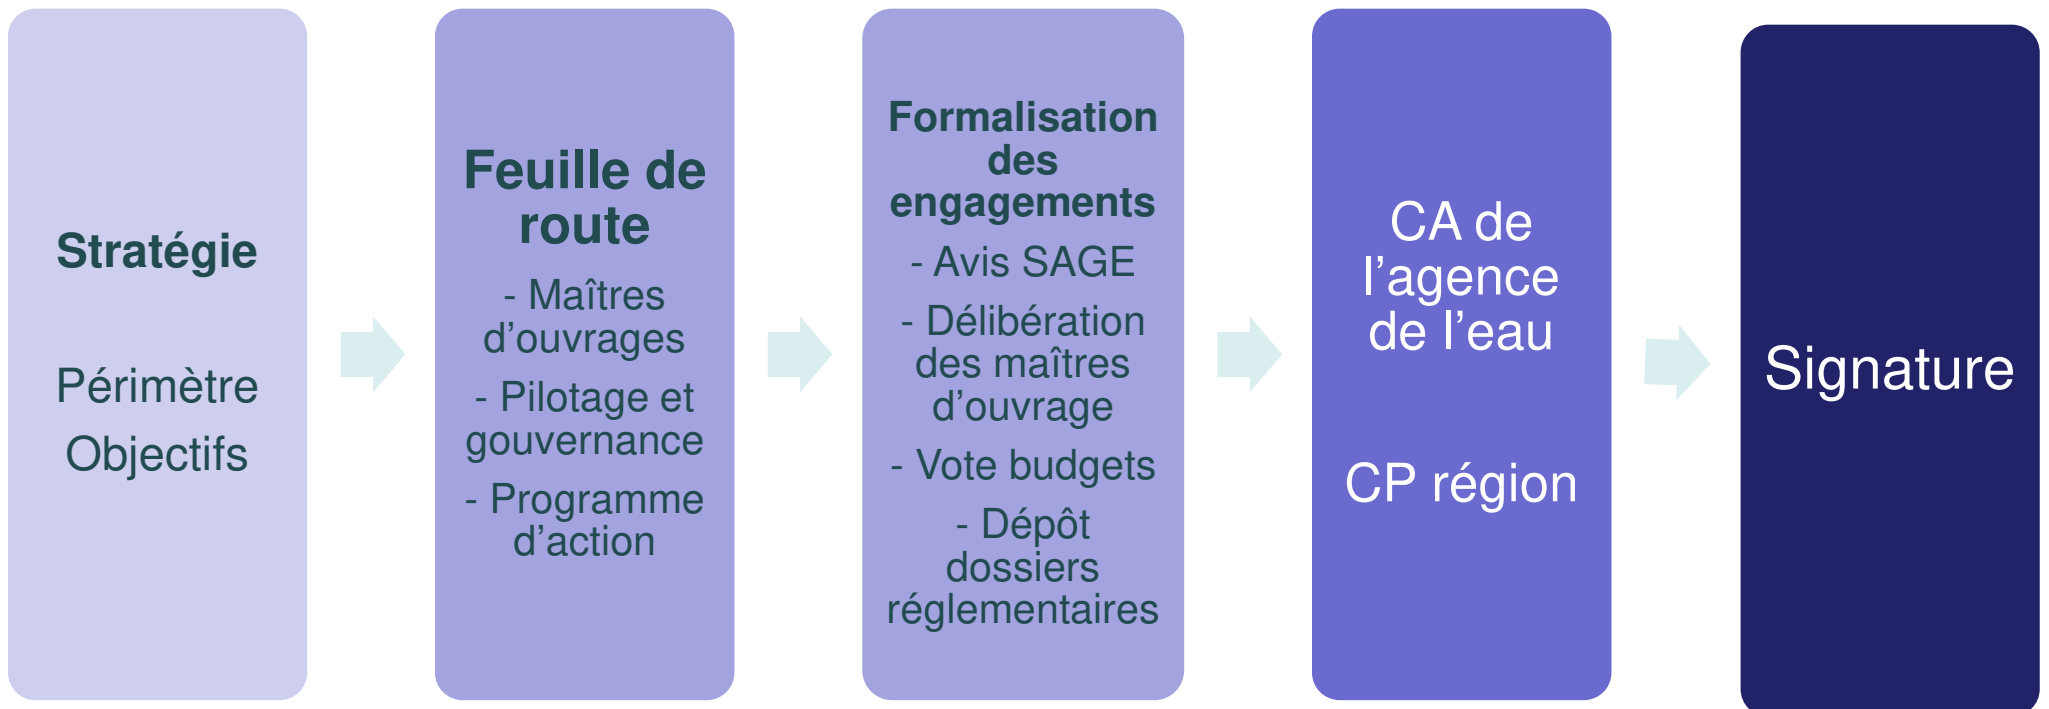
Stratégie

Périmètre

Objectifs

Feuille de route

- Maîtres d’ouvrages

- Pilotage et gouvernance

- Programme d’action

Formalisation des engagements

- Avis SAGE

- Délibération des maîtres d’ouvrage

- Vote budgets

- Dépôt dossiers réglementaires

CA de l’agence de l’eau

CP région

Signature